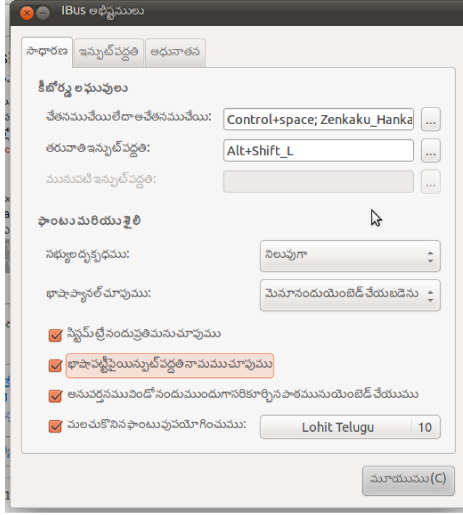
IBus అభీష్టములు

సాధారణ | ఇన్పుట్ పద్ధతి | ఆధునాతన

కీబోర్డు లఘువులు

చేతనముచేయిలేదాఅచేతనముచేయి: Control+space; Zenkaku_Hanka ...

తరువాతి ఇన్పుట్ పద్ధతి: Alt+Shift_L ...

మునుపటి ఇన్పుట్ పద్ధతి: ...

ఫాంటు మరియు శైలి

సభ్యుల దృశ్యకము: నిలువుగా

భాషాప్యానల్ చూపుము: మెనూనందుయింబెడ్ చేయబడిను

సిస్టమ్ ట్రేనందుప్రతిమనుచూపుము

భాషాప్యానల్పైఇన్పుట్ పద్ధతినామముచూపుము

అనువర్తనమువిండో నందుముందుగాసరికూర్చిన పాఠమునుయింబెడ్ చేయుము

మలచుకొనినఫాంటునుపయోగించుము: Lohit Telugu 10

మూయుము(C)